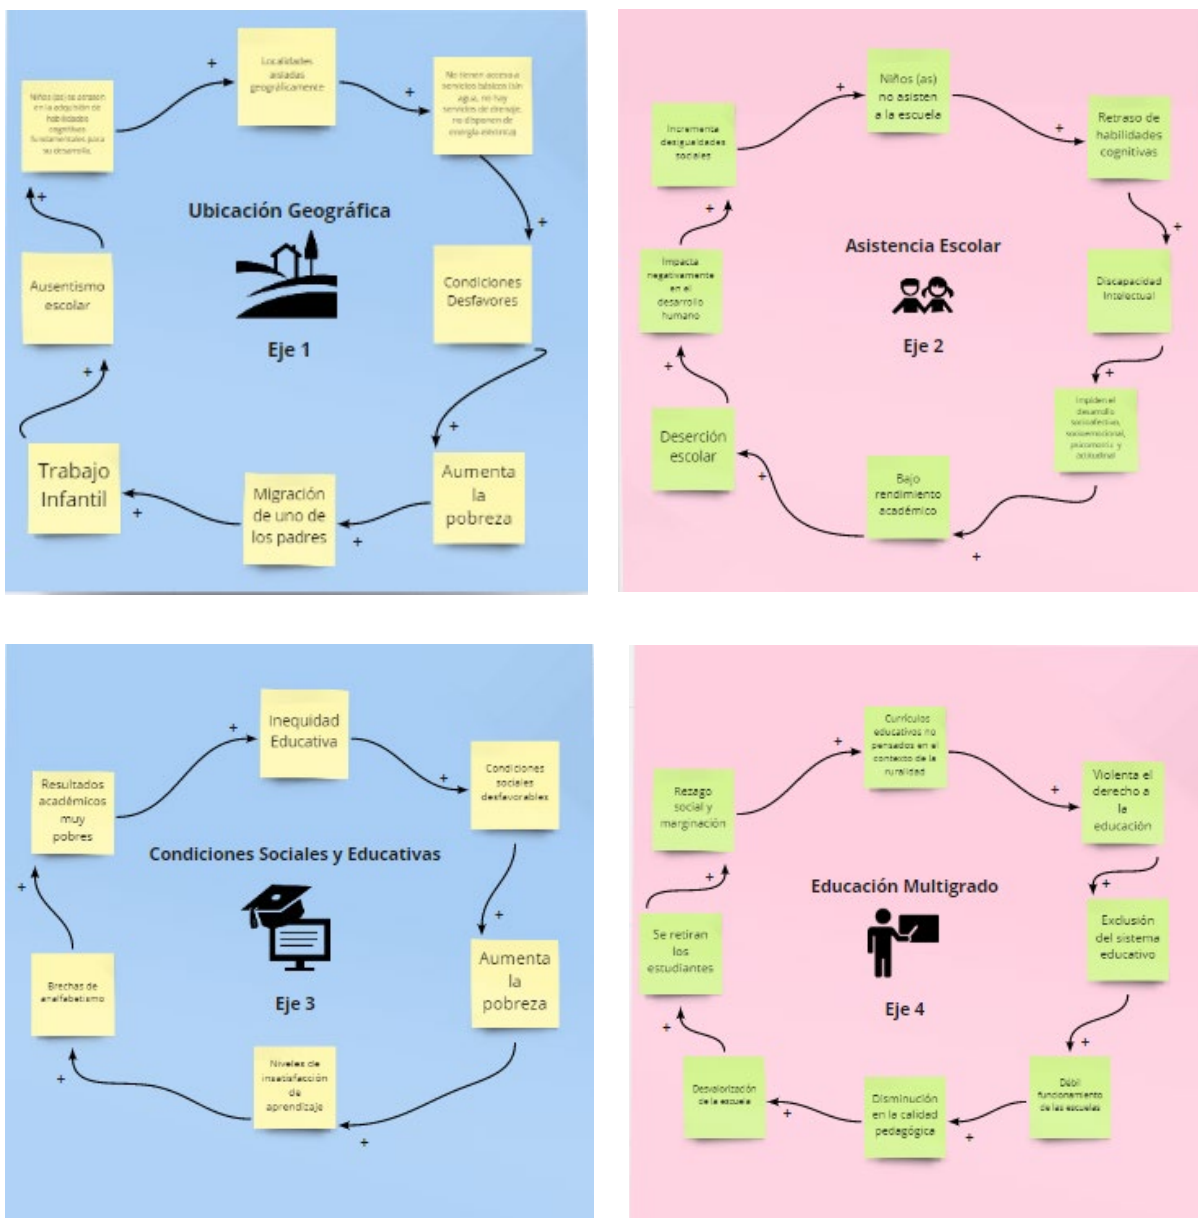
Niños (as) se atrasan en la adquisión de habilidades cognitivas fundamentales para su desarrollo.

+

Localidades aisladas geográficamente

+

No tienen acceso a servicios básicos (sin agua, no hay servicios de drenaje, no disponen de energía eléctrica)

+

Condiciones Desfavores

+

Aumenta la pobreza

+

Migración de uno de los padres

+

Trabajo Infantil

+

Ausentismo escolar

+

Ubicación Geográfica

Eje 1

Incrementa desigualdades sociales

+

Niños (as) no asisten a la escuela

+

Retraso de habilidades cognitivas

+

Discapacidad intelectual

+

Impiden el desarrollo socioafectivo, socioemocional, psicomotriz y actitudinal

+

Bajo rendimiento académico

+

Deserción escolar

+

Impacta negativamente en el desarrollo humano

+

Asistencia Escolar

Eje 2

Resultados académicos muy pobres

+

Inequidad Educativa

+

Condiciones sociales desfavorables

+

Aumenta la pobreza

+

Niveles de insatisfacción de aprendizaje

+

Brechas de analfabetismo

+

Condiciones Sociales y Educativas

Eje 3

Rezago social y marginación

+

Currículos educativos no pensados en el contexto de la ruralidad

+

Violenta el derecho a la educación

+

Exclusión del sistema educativo

+

Débil funcionamiento de las escuelas

+

Disminución en la calidad pedagógica

+

Desvalorización de la escuela

+

Se retiran los estudiantes

+

Educación Multigrado

Eje 4